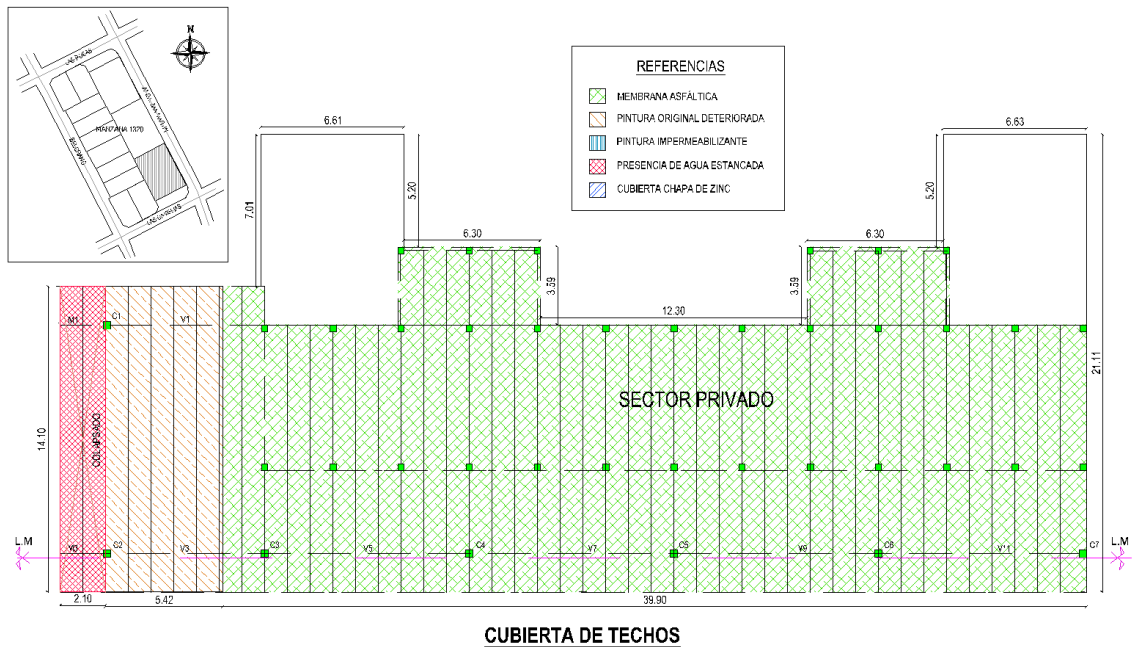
N

MANZANA 1370

REFERENCIAS

MEMBRANA ASFÁLTICA

PINTURA ORIGINAL DETERIORADA

PINTURA IMPERMEABILIZANTE

PRESENCIA DE AGUA ESTANCADA

CUBIERTA CHAPA DE ZINC

6.61

6.63

5.20

5.20

7.01

6.30

6.30

3.59

3.59

12.30

21.11

M1

C1

V1

SECTOR PRIVADO

14.10

COLAPSADO

L.M

L.M

V3

C2

V3

C3

V5

C4

V7

C5

V9

C6

V11

C7

2.10

5.42

39.90

CUBIERTA DE TECHOS